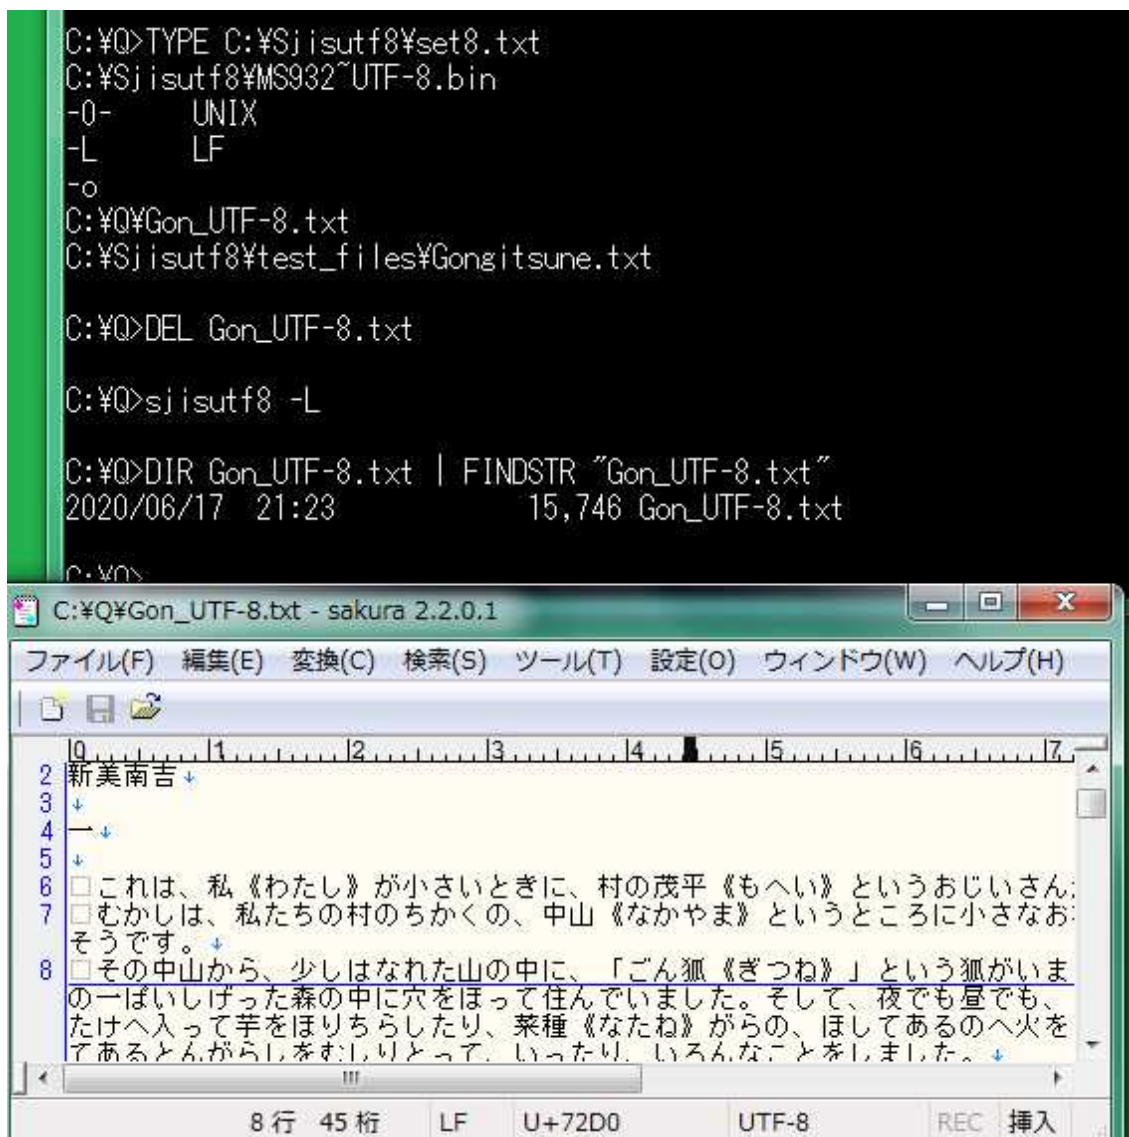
C:¥Q>TYPE C:¥Sjisutf8¥set8.txt
C:¥Sjisutf8¥MS932~UTF-8.bin
-0- UNIX
-L LF
-o
C:¥Q¥Gon_UTF-8.txt
C:¥Sjisutf8¥test_files¥Gongitsune.txt

C:¥Q>DEL Gon_UTF-8.txt

C:¥Q>sjisutf8 -L

C:¥Q>DIR Gon_UTF-8.txt | FINDSTR "Gon_UTF-8.txt"
2020/06/17 21:23 15,746 Gon_UTF-8.txt

C:¥Q>

C:¥Q¥Gon_UTF-8.txt - sakura 2.2.0.1

ファイル(F) 編集(E) 変換(C) 検索(S) ツール(T) 設定(O) ウィンドウ(W) ヘルプ(H)

0 1 2 3 4 5 6 7
2 新美南吉
3
4 一
5
6 □これは、私《わたし》が小さいときに、村の茂平《もへい》というおじいさん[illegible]
7 □むかしは、私たちの村のちかくの、中山《なかやま》というところに小さなお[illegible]
そうです。
8 □その中山から、少しはなれた山の中に、「ごん狐《ぎつね》」という狐がいま
の一ぱいしげった森の中に穴をほって住んでいました。そして、夜でも昼でも、
たけへ入って芋をほりちらしたり、菜種《なたね》がらの、ほしてあるのへ火を
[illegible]

8 行 45 桁 LF U+72D0 UTF-8 REC 挿入